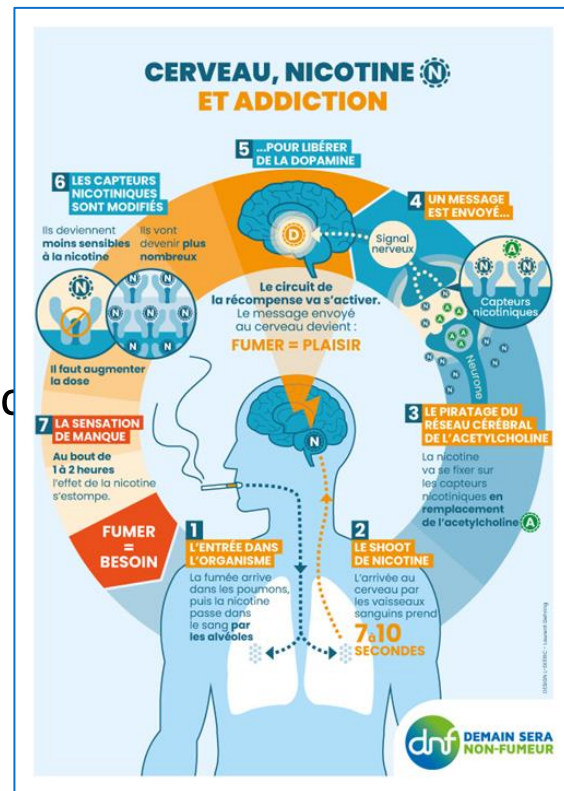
CERVEAU, NICOTINE N
ET ADDICTION

5 ...POUR LIBÉRER DE LA DOPAMINE

D

6 LES CAPTEURS NICOTINIQUES SONT MODIFIÉS

Ils deviennent moins sensibles à la nicotine

Ils vont devenir plus nombreux

N N N N

Il faut augmenter la dose

4 UN MESSAGE EST ENVOYÉ...

Signal nerveux

A N N A

Capteurs nicotiniques

Neurone

Le circuit de la récompense va s'activer. Le message envoyé au cerveau devient :

FUMER = PLAISIR

7 LA SENSATION DE MANQUE

Au bout de 1 à 2 heures l'effet de la nicotine s'estompe.

FUMER = BESOIN

3 LE PIRATAGE DU RÉSEAU CÉRÉBRAL DE L'ACETYLCHOLINE

La nicotine va se fixer sur les capteurs nicotiniques en remplacement de l'acetylcholine A

N

1 L'ENTRÉE DANS L'ORGANISME

La fumée arrive dans les poumons, puis la nicotine passe dans le sang par les alvéoles

2 LE SHOOT DE NICOTINE

L'arrivée au cerveau par les vaisseaux sanguins prend

7 à 10 SECONDES

DESIGN - DERC - Laurent Dehring

dnf DEMAIN SERA NON-FUMEUR